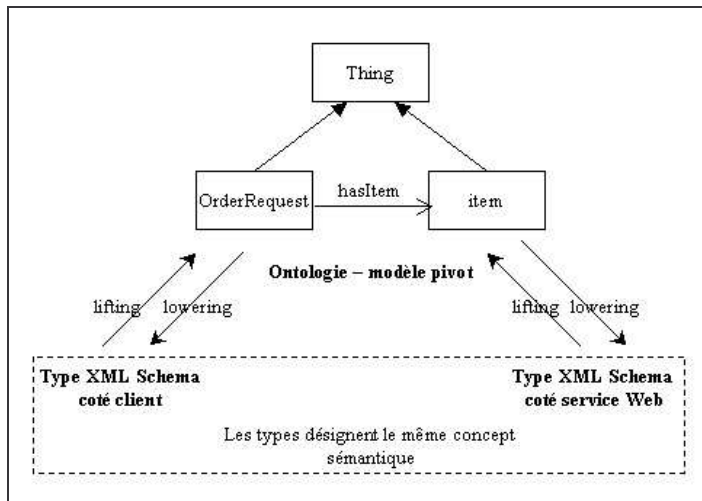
Thing

OrderRequest

hasItem

item

Ontologie – modèle pivot

lifting

lowering

lifting

lowering

Type XML Schema coté client

Type XML Schema coté service Web

Les types désignent le même concept sémantique